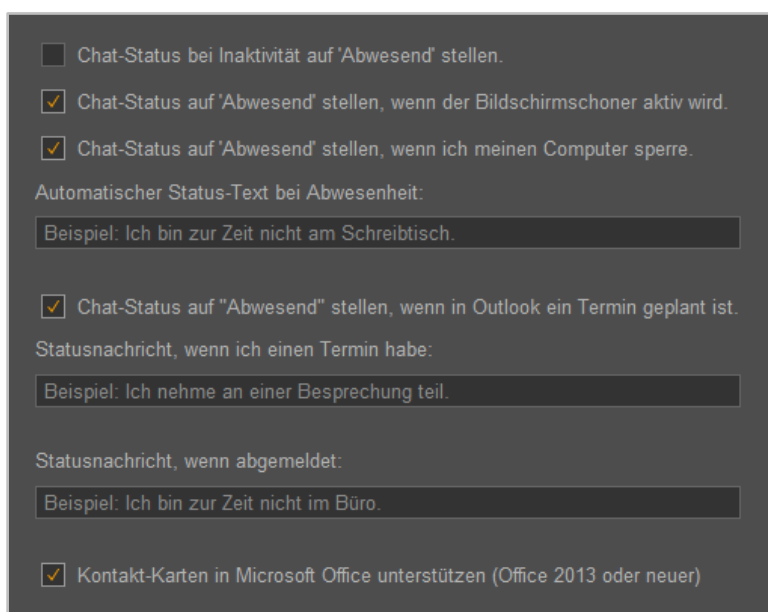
Chat-Status bei Inaktivität auf 'Abwesend' stellen.

✓ Chat-Status auf 'Abwesend' stellen, wenn der Bildschirmschoner aktiv wird.

✓ Chat-Status auf 'Abwesend' stellen, wenn ich meinen Computer sperre.

Automatischer Status-Text bei Abwesenheit:

Beispiel: Ich bin zur Zeit nicht am Schreibtisch.

✓ Chat-Status auf "Abwesend" stellen, wenn in Outlook ein Termin geplant ist.

Statusnachricht, wenn ich einen Termin habe:

Beispiel: Ich nehme an einer Besprechung teil.

Statusnachricht, wenn abgemeldet:

Beispiel: Ich bin zur Zeit nicht im Büro.

✓ Kontakt-Karten in Microsoft Office unterstützen (Office 2013 oder neuer)